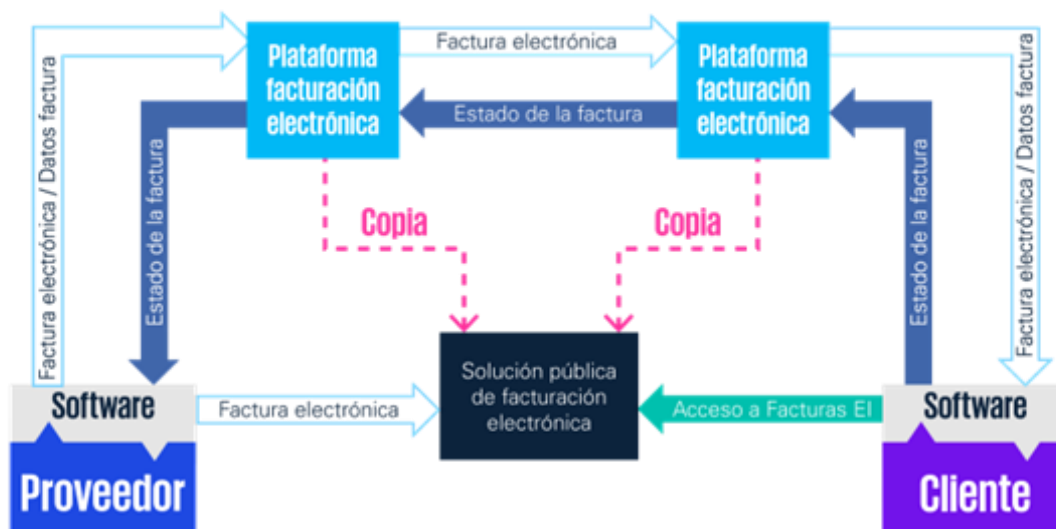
Plataforma facturación electrónica

Factura electrónica

Plataforma facturación electrónica

Estado de la factura

Factura electrónica / Datos factura

Estado de la factura

Copia

Copia

Estado de la factura

Factura electrónica / Datos factura

Software

Factura electrónica

Solución pública de facturación electrónica

Acceso a Facturas El

Software

Proveedor

Cliente